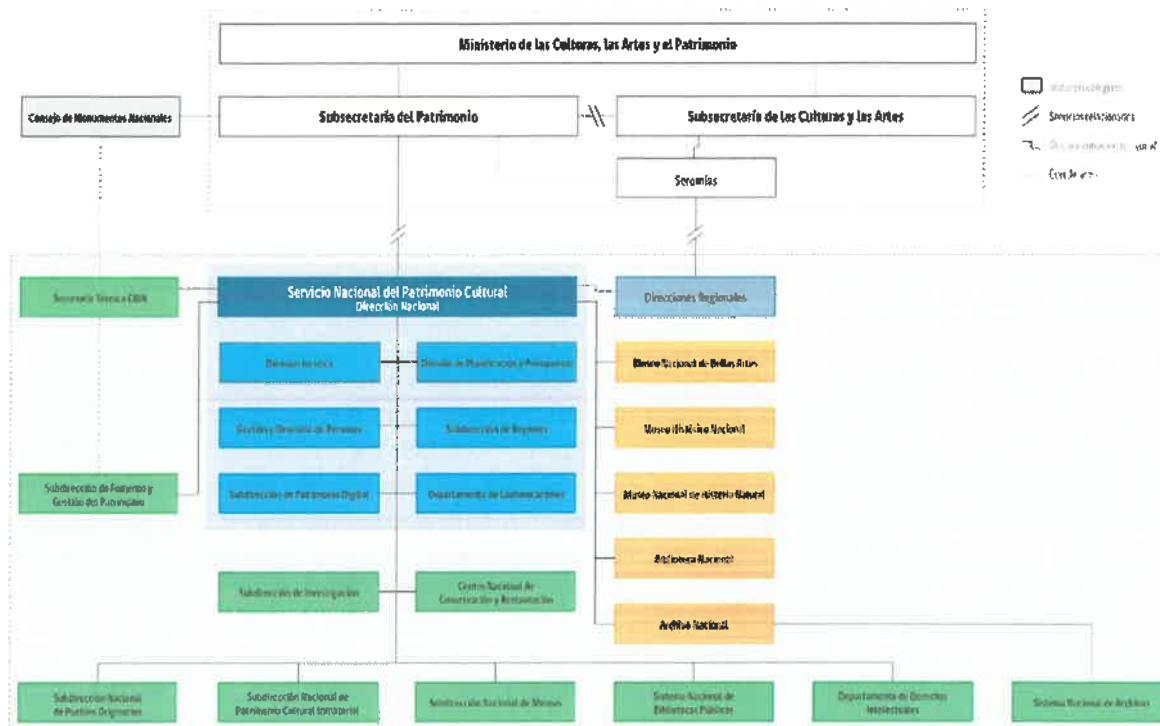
Ministerio de las Culturas, las Artes y el Patrimonio

Consejo de Monumentos Nacionales

Subsecretaría del Patrimonio

Subsecretaría de las Culturas y las Artes

Seremías

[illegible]
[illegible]
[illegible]
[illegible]

Secretaría Técnica CMN

Servicio Nacional del Patrimonio Cultural
Dirección Nacional

Direcciones Regionales

División Jurídica

División de Planificación y Presupuesto

Gestión y Desarrollo de Personas

Subdirección de Regiones

Subdirección de Patrimonio Digital

Departamento de Comunicaciones

Subdirección de Fomento y Gestión del Patrimonio

Museo Nacional de Bellas Artes

Museo Histórico Nacional

Museo Nacional de Historia Natural

Biblioteca Nacional

Archivo Nacional

Subdirección de Investigación

Centro Nacional de Conservación y Restauración

Subdirección Nacional de Pueblos Originarios

Subdirección Nacional de Patrimonio Cultural Inmaterial

Subdirección Nacional de Museos

Sistema Nacional de Bibliotecas Públicas

Departamento de Derechos Intelectuales

Sistema Nacional de Archivos